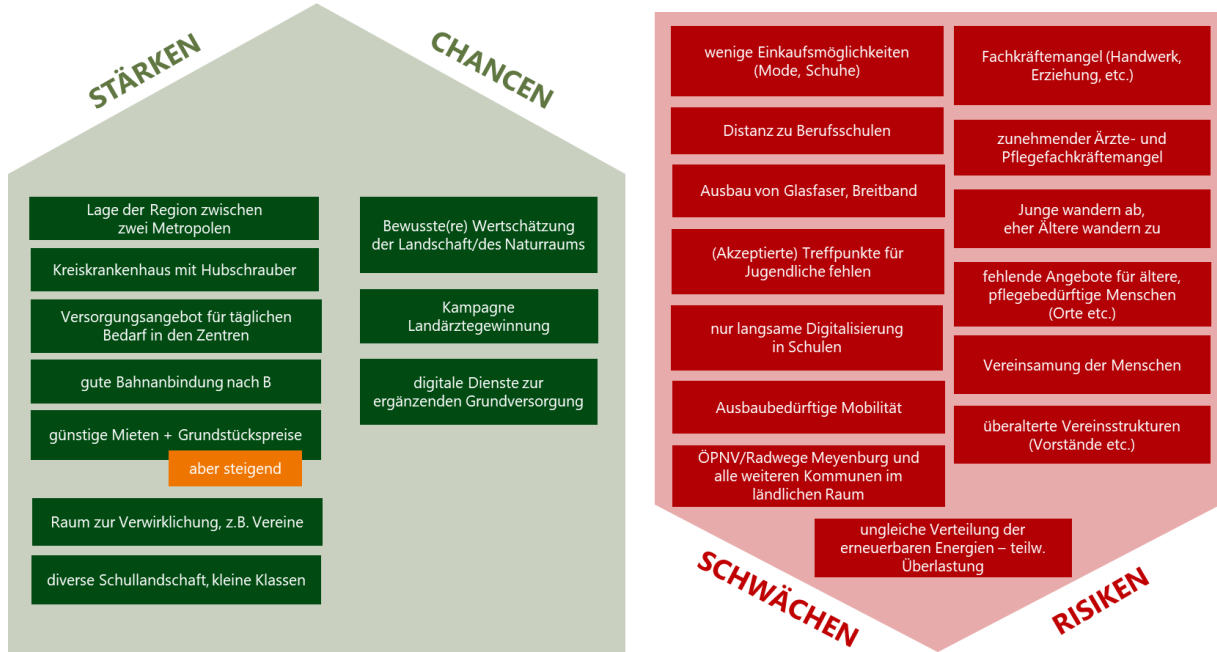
STÄRKEN

CHANCEN

Lage der Region zwischen zwei Metropolen

Kreiskrankenhaus mit Hubschrauber

Versorgungsangebot für täglichen Bedarf in den Zentren

gute Bahnanbindung nach B

günstige Mieten + Grundstückspreise

aber steigend

Raum zur Verwirklichung, z.B. Vereine

diverse Schullandschaft, kleine Klassen

Bewusste(re) Wertschätzung der Landschaft/des Naturraums

Kampagne Landärztegewinnung

digitale Dienste zur ergänzenden Grundversorgung

wenige Einkaufsmöglichkeiten (Mode, Schuhe)

Distanz zu Berufsschulen

Ausbau von Glasfaser, Breitband

(Akzeptierte) Treffpunkte für Jugendliche fehlen

nur langsame Digitalisierung in Schulen

Ausbaubedürftige Mobilität

ÖPNV/Radwege Meyenburg und alle weiteren Kommunen im ländlichen Raum

Fachkräftemangel (Handwerk, Erziehung, etc.)

zunehmender Ärzte- und Pflegefachkräftemangel

Junge wandern ab, eher Ältere wandern zu

fehlende Angebote für ältere, pflegebedürftige Menschen (Orte etc.)

Vereinsamung der Menschen

überalterte Vereinsstrukturen (Vorstände etc.)

ungleiche Verteilung der erneuerbaren Energien – teilw. Überlastung

SCHWÄCHEN

RISIKEN